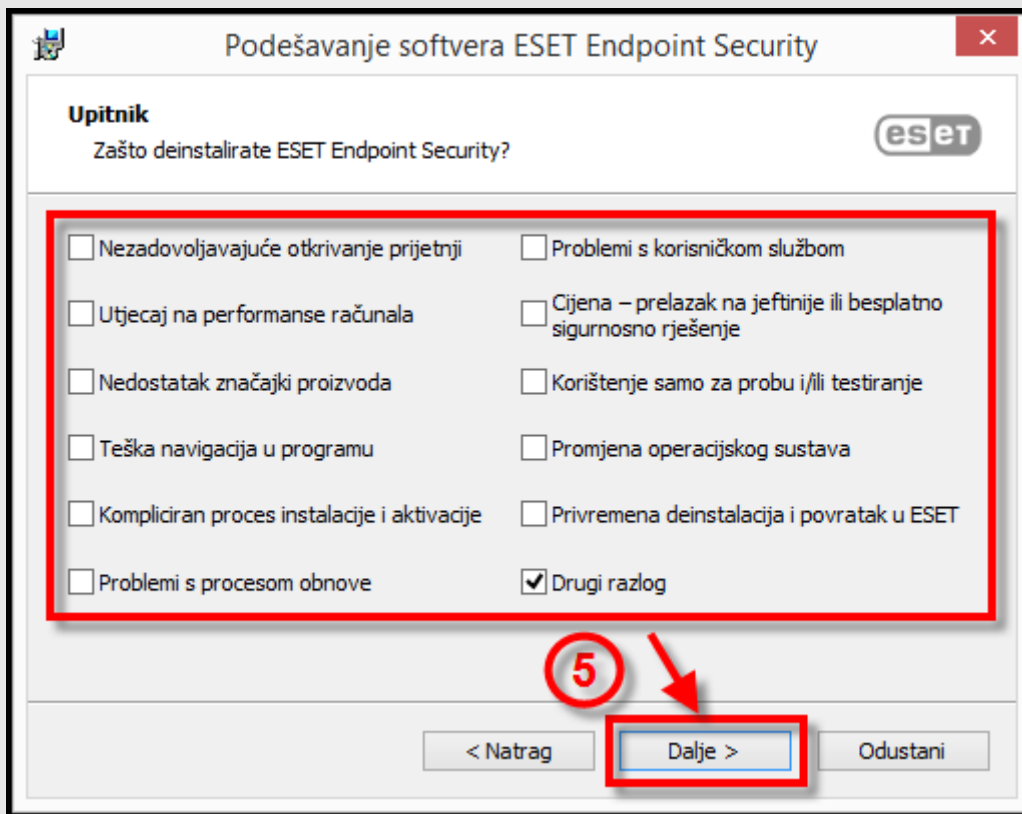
Podešavanje softvera ESET Endpoint Security

Upitnik
Zašto deinstalirate ESET Endpoint Security?

eset

Nezadovoljavajuće otkrivanje prijetnji
Utjecaj na performanse računala
Nedostatak značajki proizvoda
Teška navigacija u programu
Kompliciran proces instalacije i aktivacije
Problemi s procesom obnove

Problemi s korisničkom službom
Cijena – prelazak na jeftinije ili besplatno sigurnosno rješenje
Korištenje samo za probu i/ili testiranje
Promjena operacijskog sustava
Privremena deinstalacija i povratak u ESET
Drugi razlog

5

< Natrag
Dalje >
Odustani